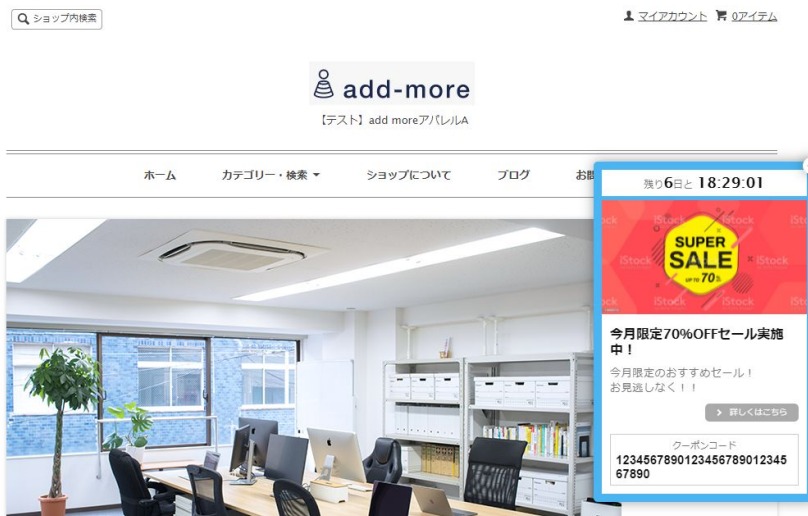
ショップ内検索

マイアカウント 0アイテム

add-more

【テスト】add moreアパレルA

ホーム

カテゴリー・検索

ショップについて

ブログ

お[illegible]

残り6日と 18:29:01

iStock iStock iStock iStock iStock iStock

SUPER SALE UP TO 70%

今月限定70%OFFセール実施中！

今月限定のおすすめセール！
お見逃しなく！！

詳しくはこちら

クーポンコード
12345678901234567890123456 7890